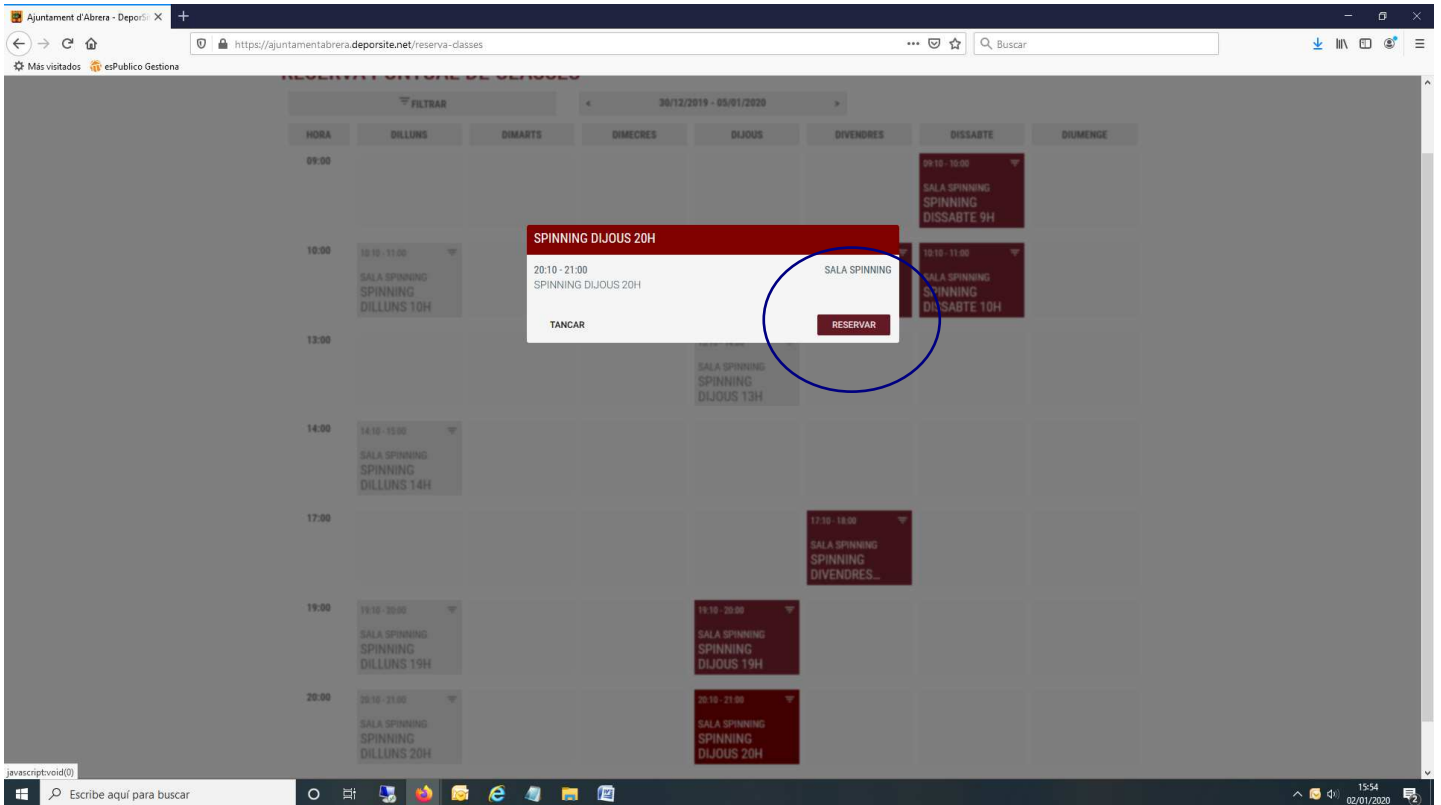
Ajuntament d'Abrera - DeporSi

https://ajuntamentabrera.deporsite.net/reserva-classes

Buscar

Más visitados esPublico Gestiona

FILTRAR

30/12/2019 - 05/01/2020

| HORA | DILLUNS | DIMARTS | DIMECRES | DIJOUS | DIVENDRES | DISSABTE | DIUMENGE |
|---|---|---|---|---|---|---|---|
| 09:00 | | | | | | 09:10 - 10:00 SALA SPINNING SPINNING DISSABTE 9H | |
| 10:00 | 10:10 - 11:00 SALA SPINNING SPINNING DILLUNS 10H | | | | | 10:10 - 11:00 SALA SPINNING SPINNING DISSABTE 10H | |
| 13:00 | | | | SALA SPINNING SPINNING DIJOUS 13H | | | |
| 14:00 | 14:10 - 15:00 SALA SPINNING SPINNING DILLUNS 14H | | | | | | |
| 17:00 | | | | | 17:10 - 18:00 SALA SPINNING SPINNING DIVENDRES... | | |
| 19:00 | 19:10 - 20:00 SALA SPINNING SPINNING DILLUNS 19H | | | 19:10 - 20:00 SALA SPINNING SPINNING DIJOUS 19H | | | |
| 20:00 | 20:10 - 21:00 SALA SPINNING SPINNING DILLUNS 20H | | | 20:10 - 21:00 SALA SPINNING SPINNING DIJOUS 20H | | | |

SPINNING DIJOUS 20H

20:10 - 21:00
SPINNING DIJOUS 20H

SALA SPINNING

TANCAR

RESERVAR

javascript:void(0)

Escribe aquí para buscar

15:54
02/01/2020